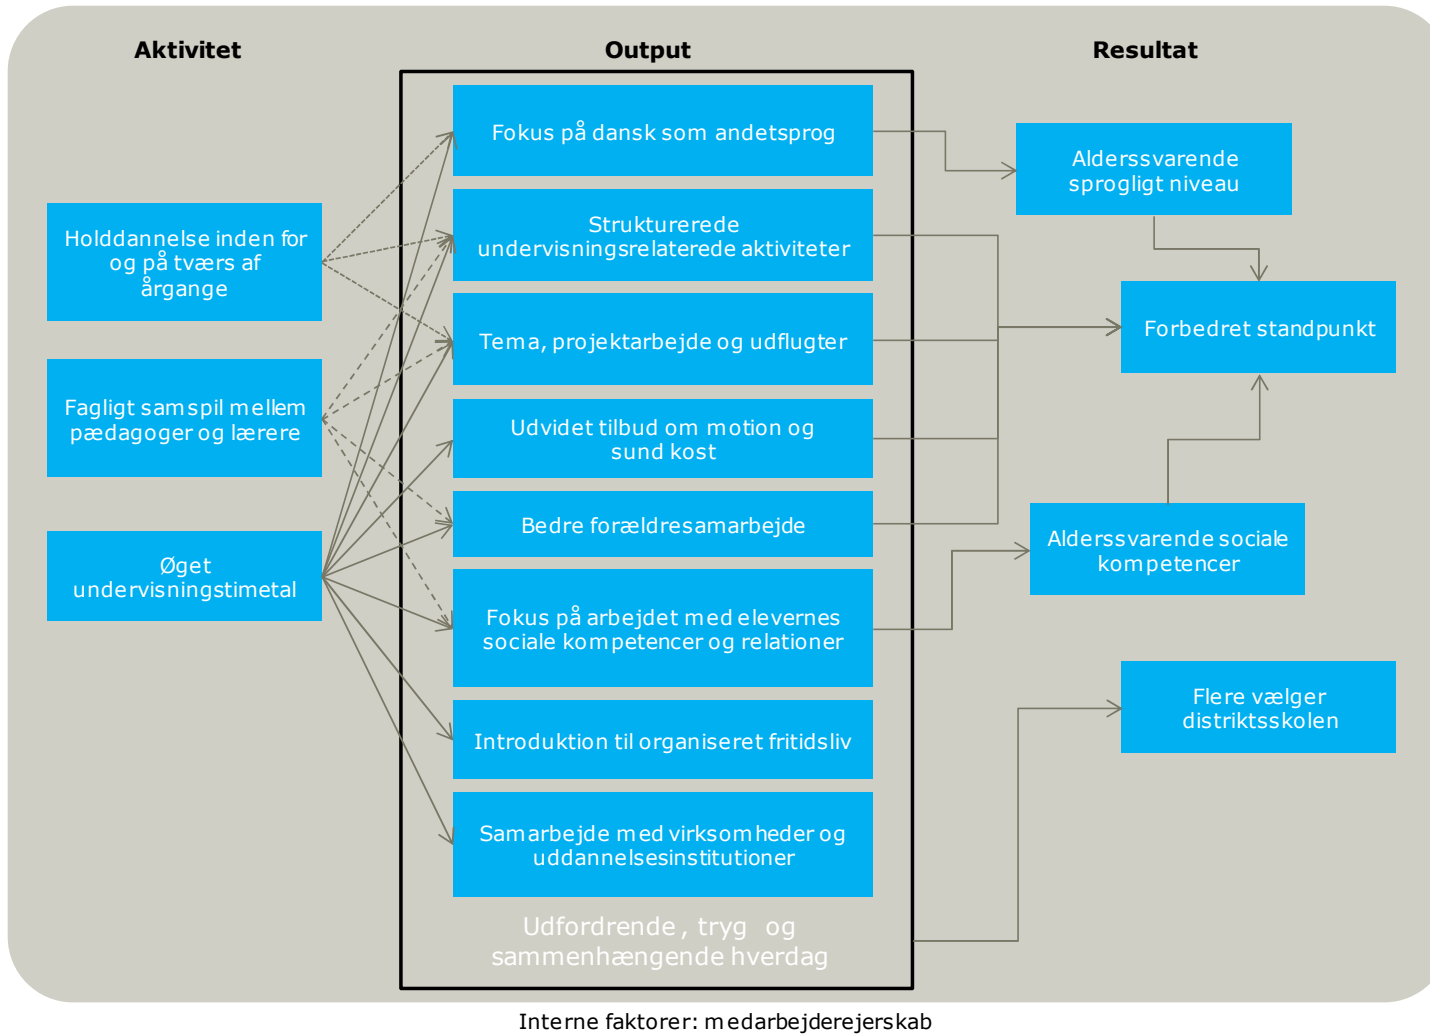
Aktivitet

Output

Resultat

Holddannelse inden for og på tværs af årgange

Fagligt samspil mellem pædagoger og lærere

Øget undervisningstimetal

Fokus på dansk som andetsprog

Strukturerede undervisningsrelaterede aktiviteter

Tema, projektarbejde og udflugter

Udvidet tilbud om motion og sund kost

Bedre forældresamarbejde

Fokus på arbejdet med elevernes sociale kompetencer og relationer

Introduktion til organiseret fritidsliv

Samarbejde med virksomheder og uddannelsesinstitutioner

Udfordrende, tryg og sammenhængende hverdag

Alderssvarende sprogligt niveau

Forbedret standpunkt

Alderssvarende sociale kompetencer

Flere vælger distriktsskolen

Interne faktorer: medarbejderejerskab